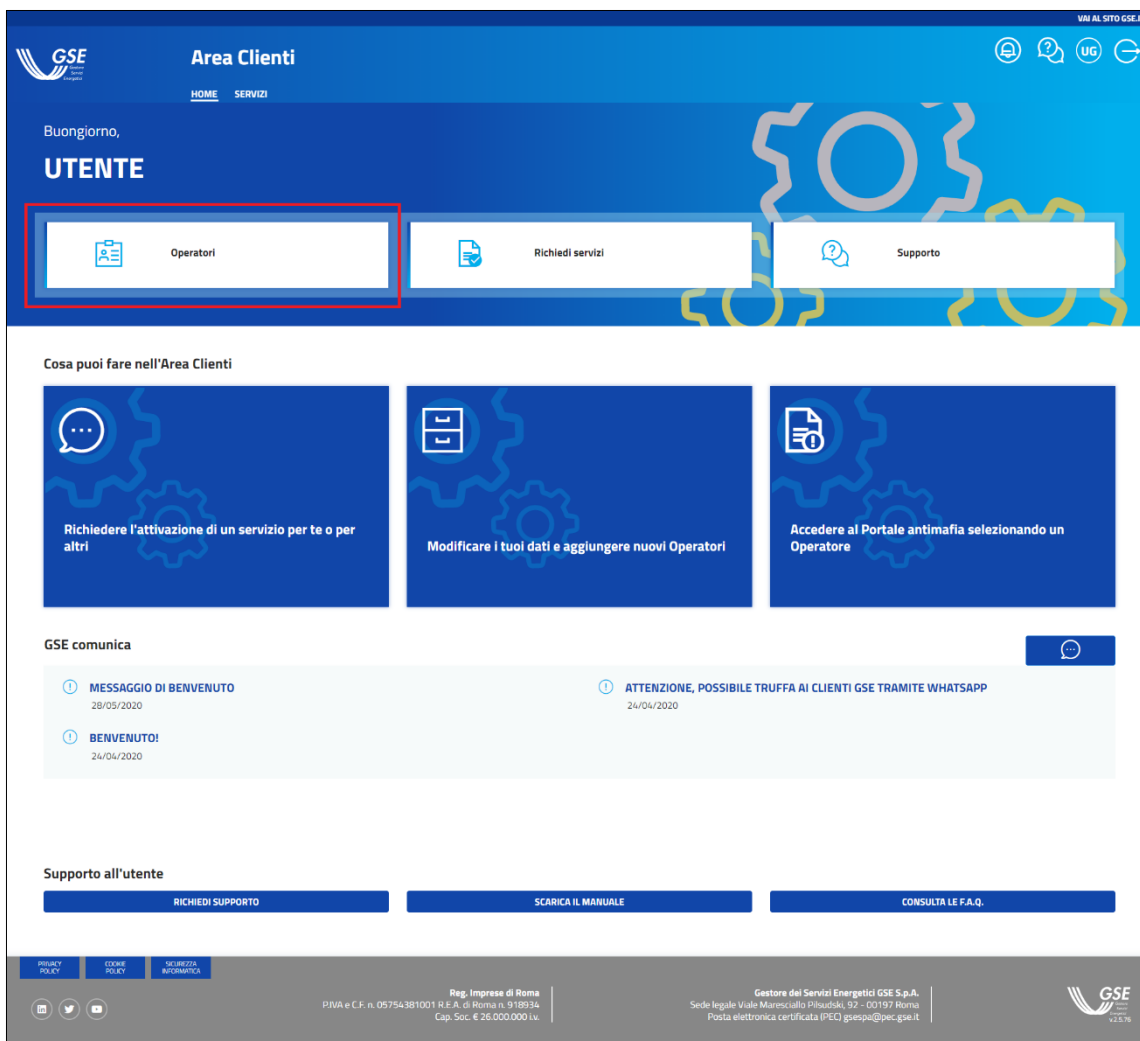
VAI AL SITO GSE.I

GSE Gestore Servizi Energetici

Area Clienti

HOME SERVIZI

UG

Buongiorno,

UTENTE

Operatori

Richiedi servizi

Supporto

Cosa puoi fare nell'Area Clienti

Richiedere l'attivazione di un servizio per te o per altri

Modificare i tuoi dati e aggiungere nuovi Operatori

Accedere al Portale antimafia selezionando un Operatore

GSE comunica

MESSAGGIO DI BENVENUTO
28/05/2020

ATTENZIONE, POSSIBILE TRUFFA AI CLIENTI GSE TRAMITE WHATSAPP
24/04/2020

BENVENUTO!
24/04/2020

Supporto all'utente

RICHIEDI SUPPORTO

SCARICA IL MANUALE

CONSULTA LE F.A.Q.

PRIVACY POLICY

COOKIE POLICY

SICUREZZA INFORMATICA

Reg. Imprese di Roma
P.IVA e C.F. n. 05754381001 R.E.A. di Roma n. 918934
Cap. Soc. € 26.000.000 i.v.

Gestore dei Servizi Energetici GSE S.p.A.
Sede legale Viale Maresciallo Pilsudski, 92 - 00197 Roma
Posta elettronica certificata (PEC) gsespa@pec.gse.it

GSE
v.2.5.76